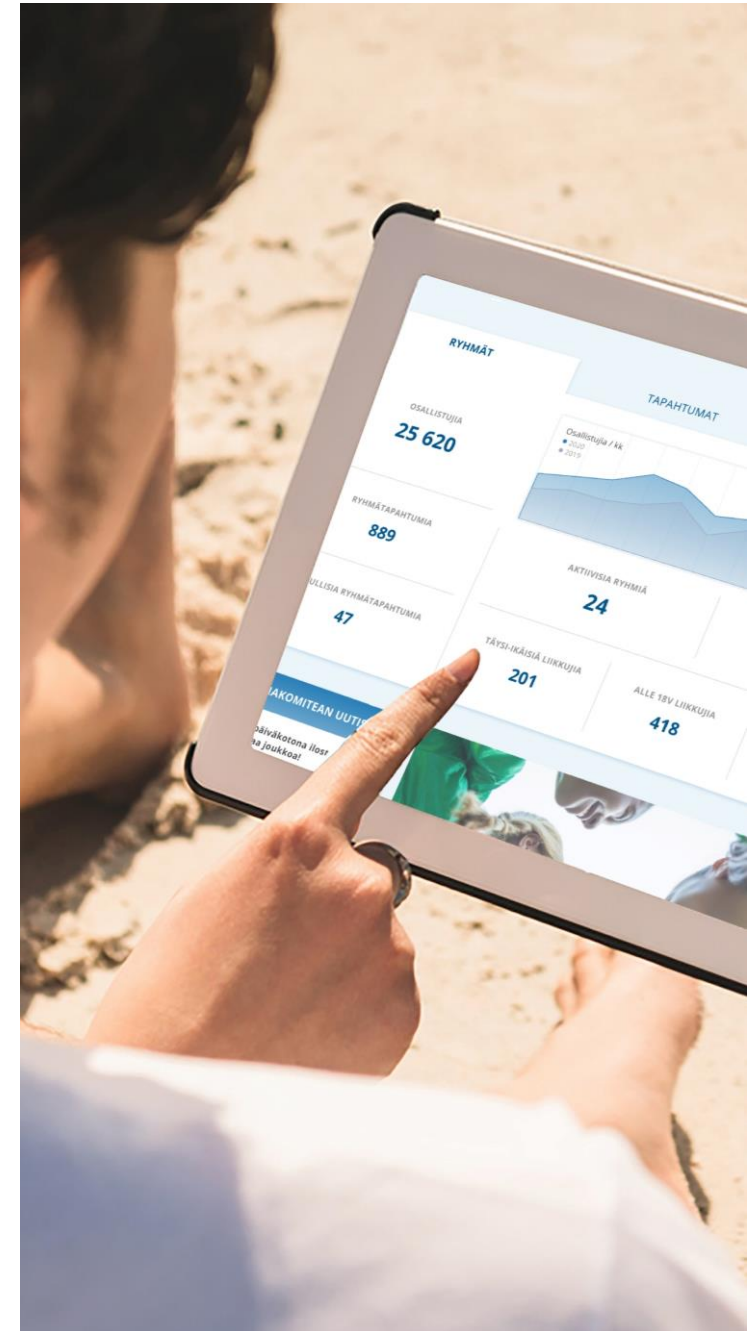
RYHMÄT

TAPAHTUMAT

OSALLISTUJIA
25 620

Osallistujia / kk
2020
2019

RYHMÄTAPAHTUMIA
889

AKTIIVISIA RYHMIÄ
24

ULLISIA RYHMÄTAPAHTUMIA
47

TÄYSI-IKÄISIÄ LIIKKUJIA
201

ALLE 18V LIIKKUJIA
418

IAKOMITEAN UUTI

päiväkotona ilosr
a joukkoa!